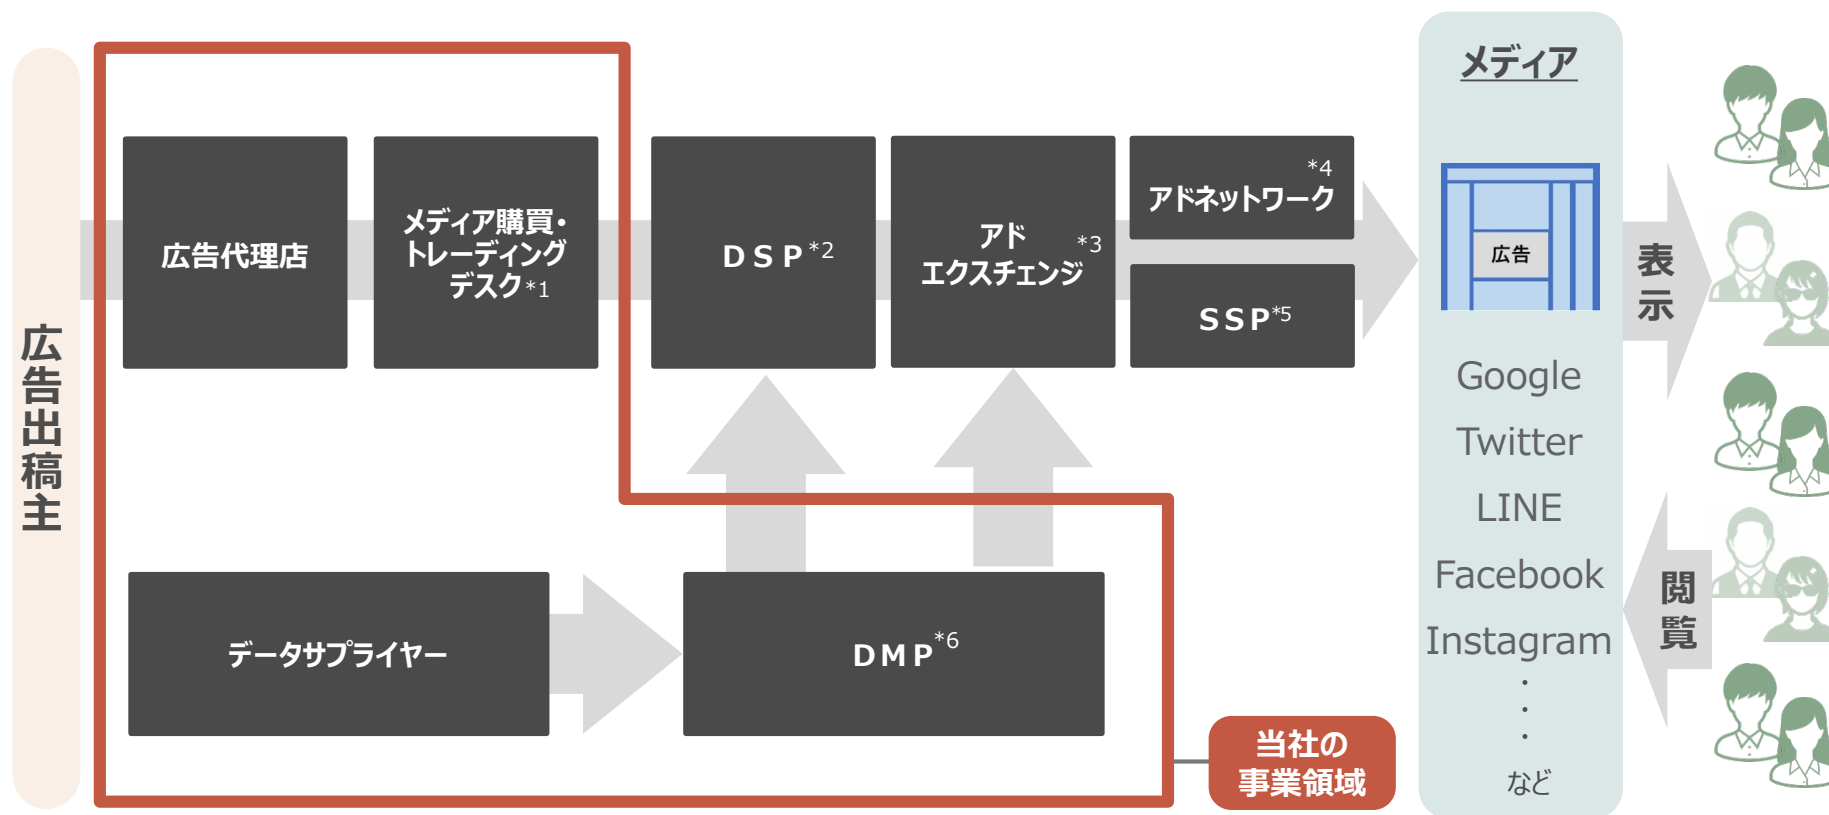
広告出稿主

広告代理店

メディア購買・トレーディングデスク$^{*1}$

DSP$^{*2}$

アドエクスチェンジ$^{*3}$

アドネットワーク$^{*4}$

SSP$^{*5}$

データサプライヤー

DMP$^{*6}$

当社の事業領域

メディア

広告

Google
Twitter
LINE
Facebook
Instagram
・
・
・
など

表示

閲覧